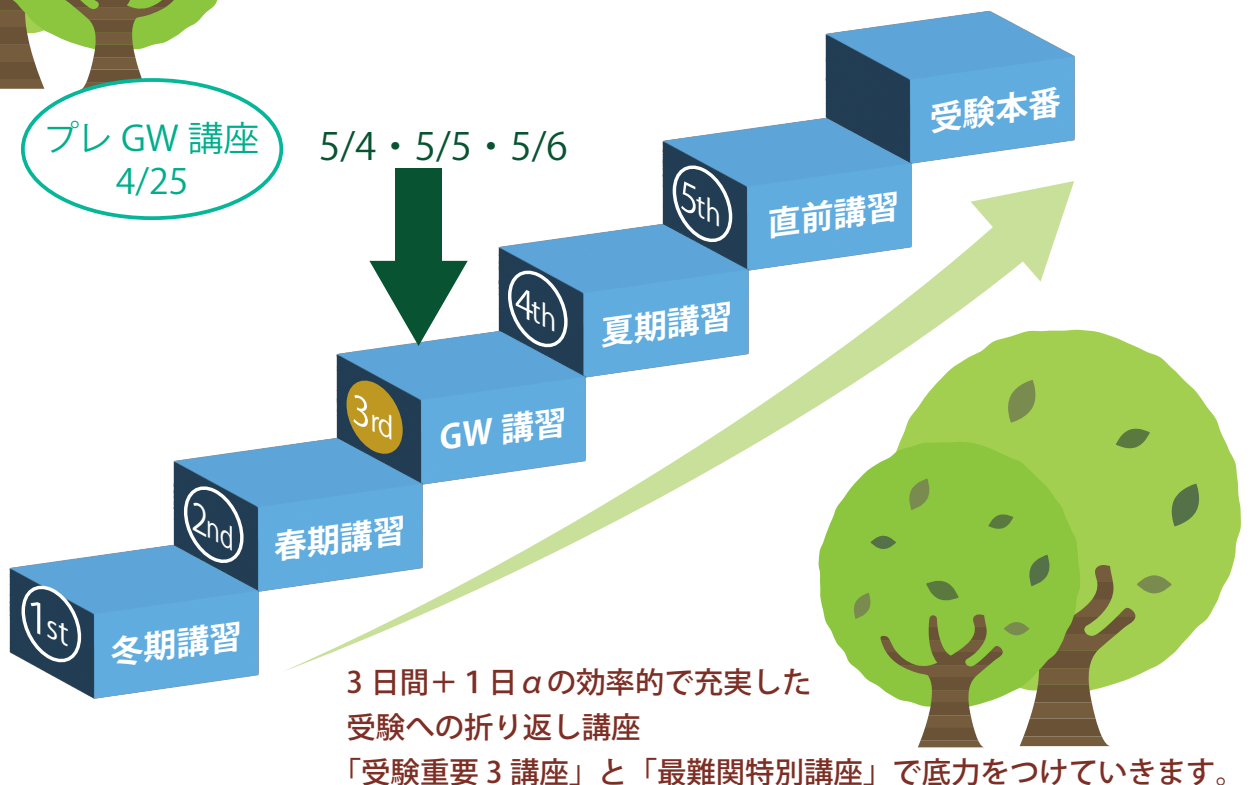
プレ GW 講座
4/25

5/4・5/5・5/6

受験本番

5th
直前講習

4th
夏期講習

3rd
GW 講習

2nd
春期講習

1st
冬期講習

3 日間＋1 日$\alpha$の効率的で充実した
受験への折り返し講座
「受験重要 3 講座」と「最難関特別講座」で底力をつけていきます。